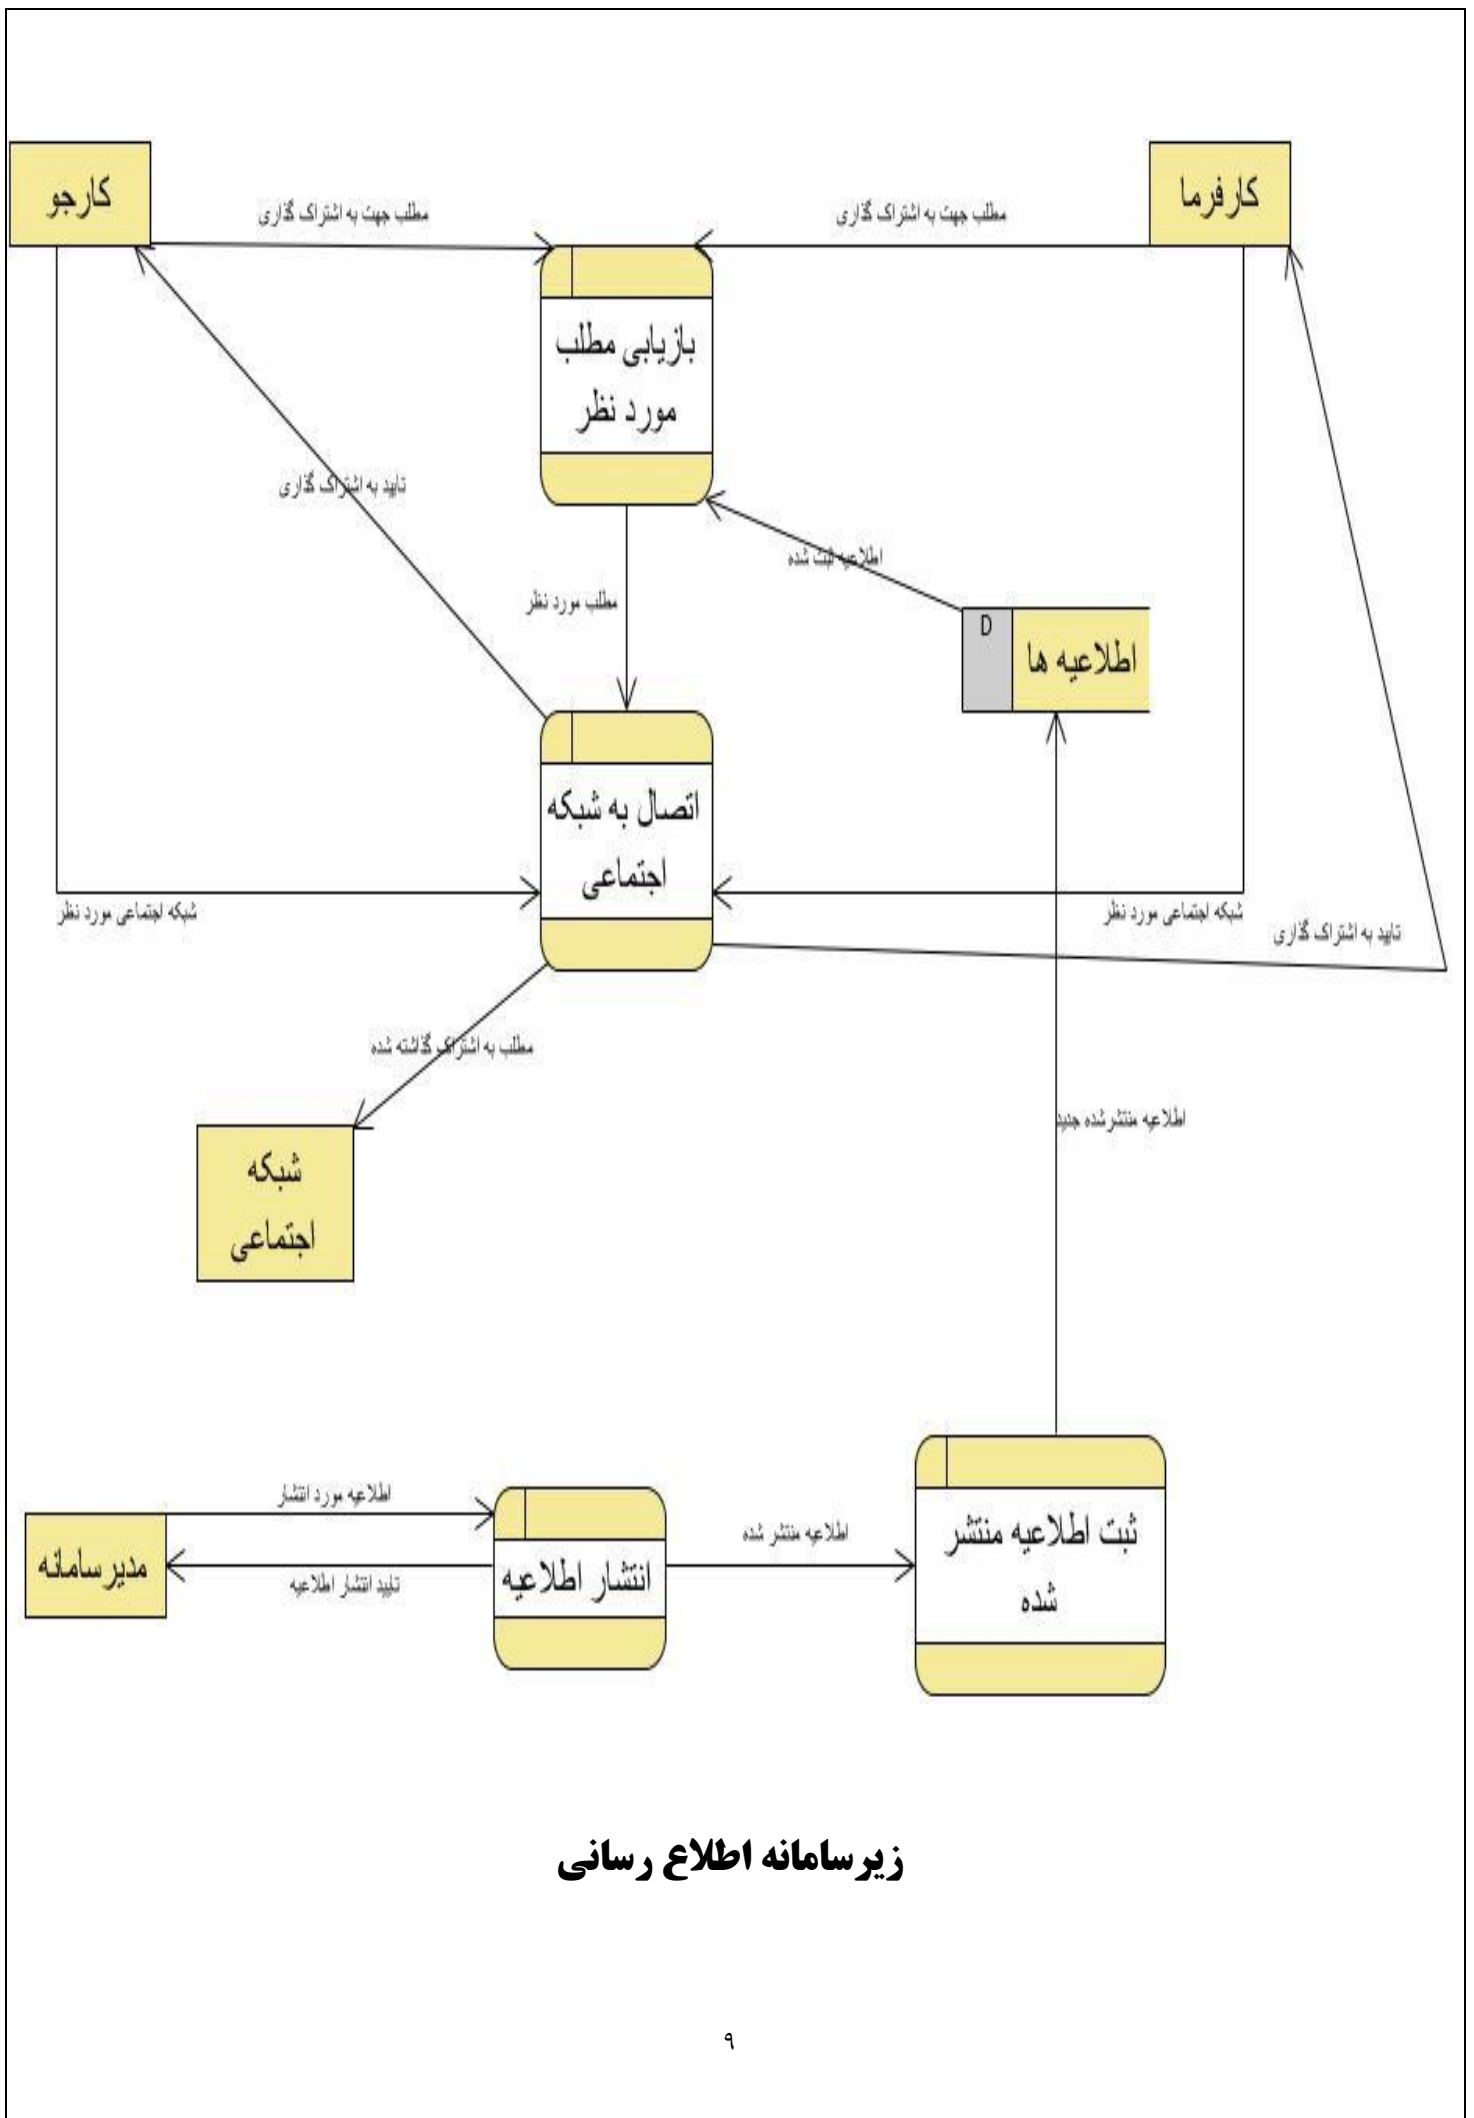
کارجو

مطلب جهت به اشتراک گذاری

کارفرما

مطلب جهت به اشتراک گذاری

بازیابی مطلب مورد نظر

تایید به اشتراک گذاری

اطلاعیه ثبت شده

مطلب مورد نظر

D

اطلاعیه ها

اتصال به شبکه اجتماعی

شبکه اجتماعی مورد نظر

شبکه اجتماعی مورد نظر

تاید به اشتراک گذاری

مطلب به اشتراک گذاشته شده

اطلاعیه منتشرشده جدید

شبکه اجتماعی

اطلاعیه مورد انتشار

مدیرسامانه

تایید انتشار اطلاعیه

انتشار اطلاعیه

اطلاعیه منتشر شده

ثبت اطلاعیه منتشر شده

زیرسامانه اطلاع رسانی

۹